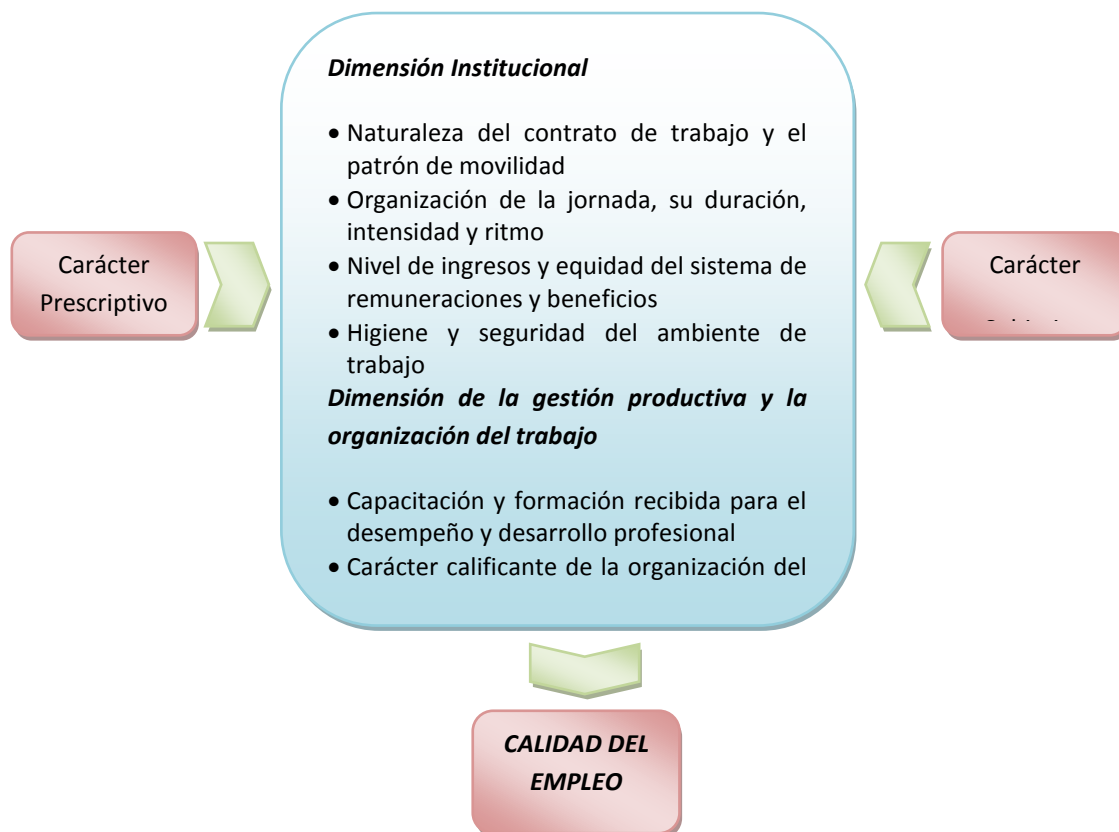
Carácter Prescriptivo

Dimensión Institucional

• Naturaleza del contrato de trabajo y el patrón de movilidad
• Organización de la jornada, su duración, intensidad y ritmo
• Nivel de ingresos y equidad del sistema de remuneraciones y beneficios
• Higiene y seguridad del ambiente de trabajo

Dimensión de la gestión productiva y la organización del trabajo

• Capacitación y formación recibida para el desempeño y desarrollo profesional
• Carácter calificante de la organización del

Carácter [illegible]

CALIDAD DEL EMPLEO